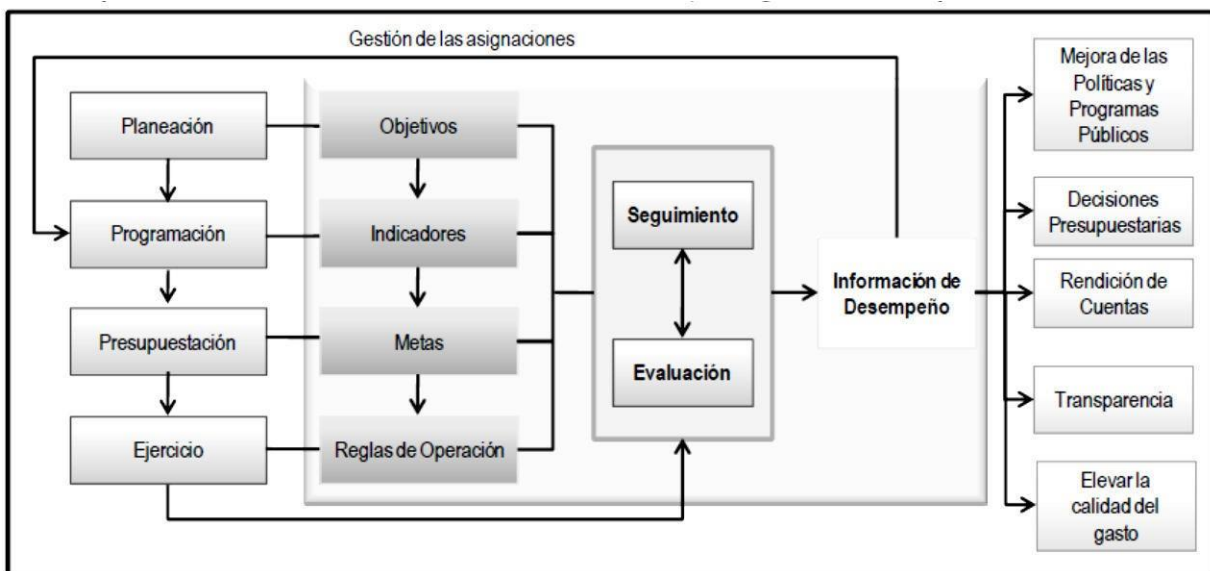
Gestión de las asignaciones

Planeación

Programación

Presupuestación

Ejercicio

Objetivos

Indicadores

Metas

Reglas de Operación

Seguimiento

Evaluación

Información de Desempeño

Mejora de las Políticas y Programas Públicos

Decisiones Presupuestarias

Rendición de Cuentas

Transparencia

Elevar la calidad del gasto